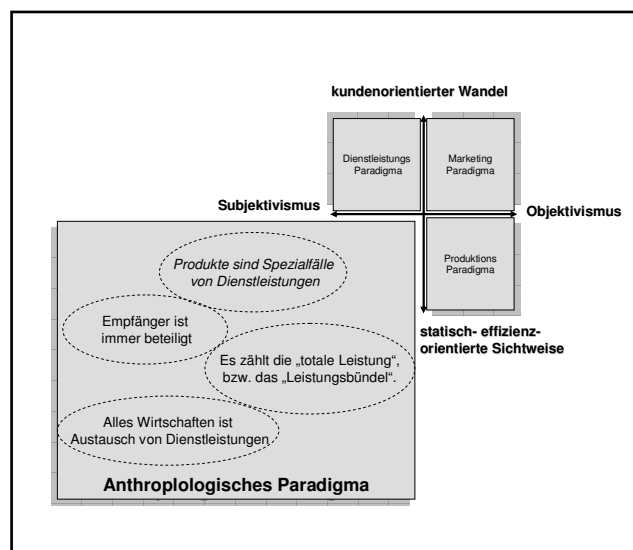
kundenorientierter Wandel

Dienstleistungs Paradigma

Marketing Paradigma

Subjektivismus

Objektivismus

Produktions Paradigma

statisch- effizienz-orientierte Sichtweise

Produkte sind Spezialfälle von Dienstleistungen

Empfänger ist immer beteiligt

Es zählt die „totale Leistung", bzw. das „Leistungsbündel".

Alles Wirtschaften ist Austausch von Dienstleistungen

Anthroplologisches Paradigma